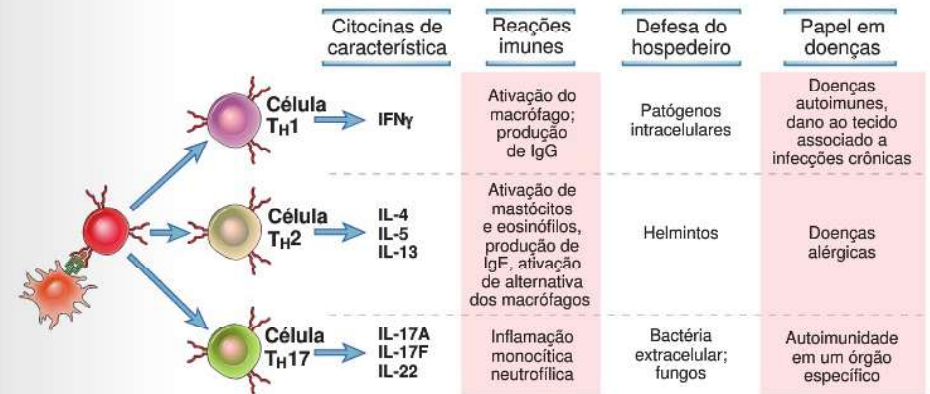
| | Citocinas de característica | Reações imunes | Defesa do hospedeiro | Papel em doenças |
|---|---|---|---|---|
| Célula $T_H1$ | IFNγ | Ativação do macrófago; produção de IgG | Patógenos intracelulares | Doenças autoimunes, dano ao tecido associado a infecções crônicas |
| Célula $T_H2$ | IL-4 IL-5 IL-13 | Ativação de mastócitos e eosinófilos, produção de IgE, ativação de alternativa dos macrófagos | Helmintos | Doenças alérgicas |
| Célula $T_H17$ | IL-17A IL-17F IL-22 | Inflamação monocítica neutrofílica | Bactéria extracelular; fungos | Autoimunidade em um órgão específico |